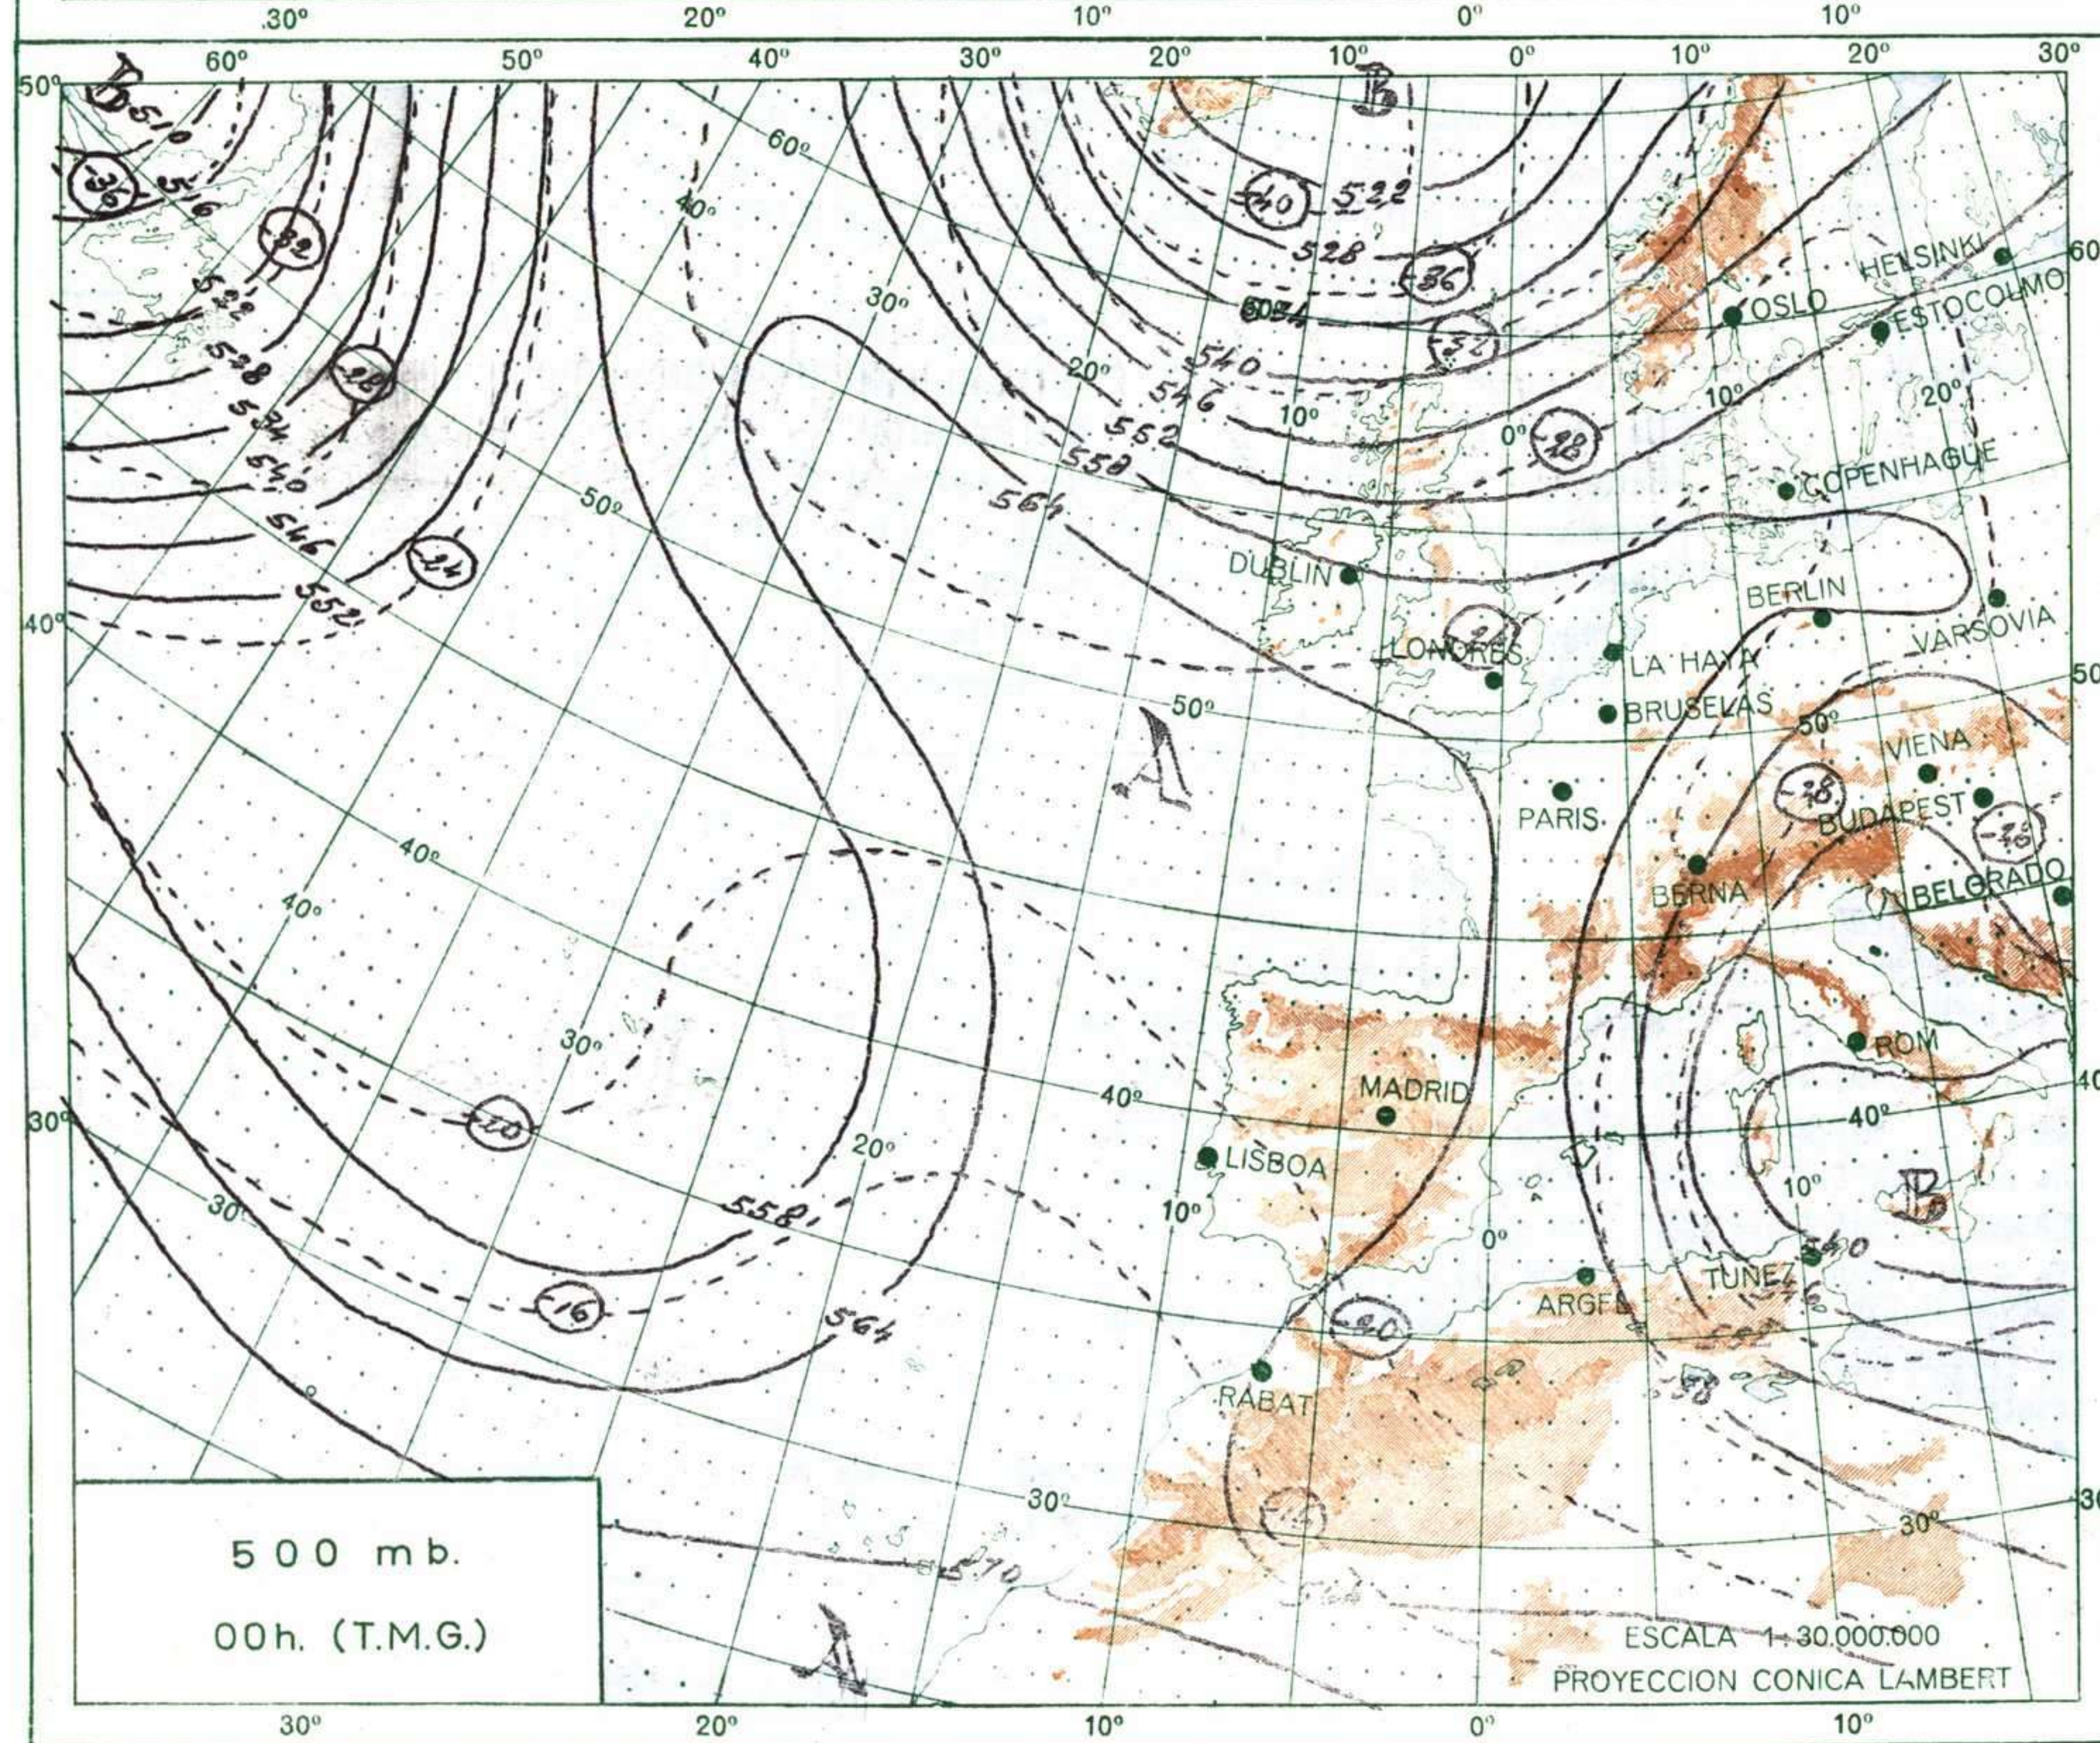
30° 20° 10° 0° 10°

60° 50° 40° 30° 20° 10° 0° 10° 20° 30°

50°

B

510

-36

516

-32

522

528

-28

534

540

546

-24

552

40°

60°

40°

30°

50°

B

-40

522

528

-36

534

-32

540

546

20°

552

558

564

10°

0°

-28

OSLO

HELSINKI

ESTOCOLMO

60

10°

20°

COPENHAGUE

DUBLIN

LONDRES

LA HAYA

BERLIN

VARSOVIA

50

BRUSELAS

50°

A

50°

PARIS

VIENA

-18

BUDAPEST

-16

BERNA

BELGRADO

40°

40°

30°

-20

MADRID

ROM

40

40°

LISBOA

20°

10°

558

30°

30°

10°

B

0°

540

-16

564

TUNEZ

ARGEL

-20

RABAT

30°

-30

30°

570

500 mb.

00h. (T.M.G.)

A

ESCALA 1: 30.000.000

PROYECCION CONICA LAMBERT

30° 20° 10° 0° 10°